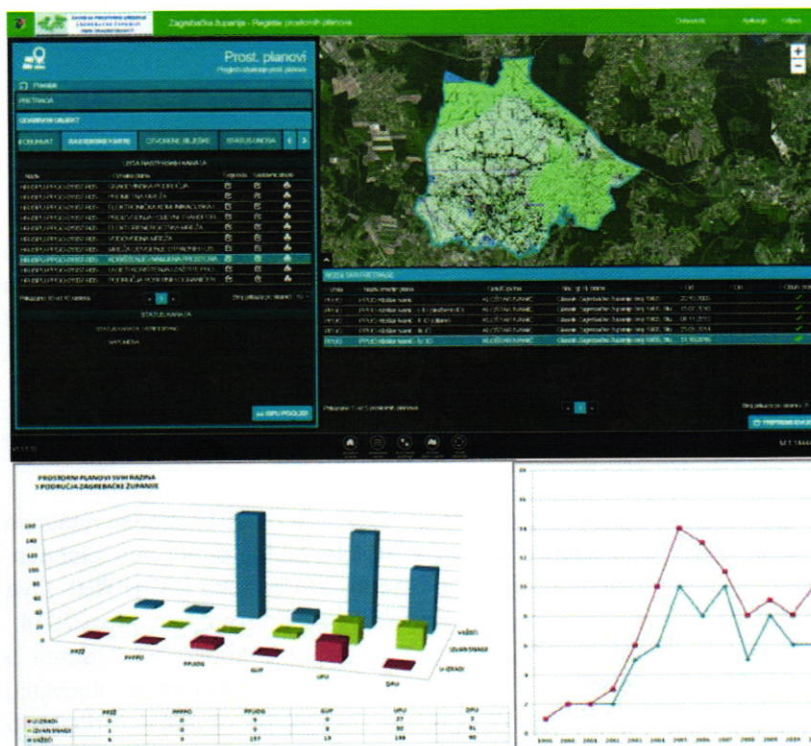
Zagrebačka županija - Registar prostornih planova

Prost. planovi

PRETRAGA

ODABRANI OBJEKT

DOKUMENT

RAZGRADNI KARTE

LISTA RASTERSKIH KARATA

PROSTORNI PLANOVI SVIH RAZINA S PODRUČJA ZAGREBAČKE ŽUPANIJE

PPŽ

PPPPO

PPUO/G

GUP

UPU

DPU

VAŽEĆI

IZVAN SNAGE

U IZRADI

| | PPŽ | PPPPO | PPUO/G | GUP | UPU | DPU |
|---|---|---|---|---|---|---|
| U IZRADI | 0 | 0 | 9 | 0 | 27 | 3 |
| IZVAN SNAGE | 1 | 0 | 5 | 0 | 32 | 51 |
| VAŽEĆI | 6 | 3 | 157 | 13 | 138 | 90 |